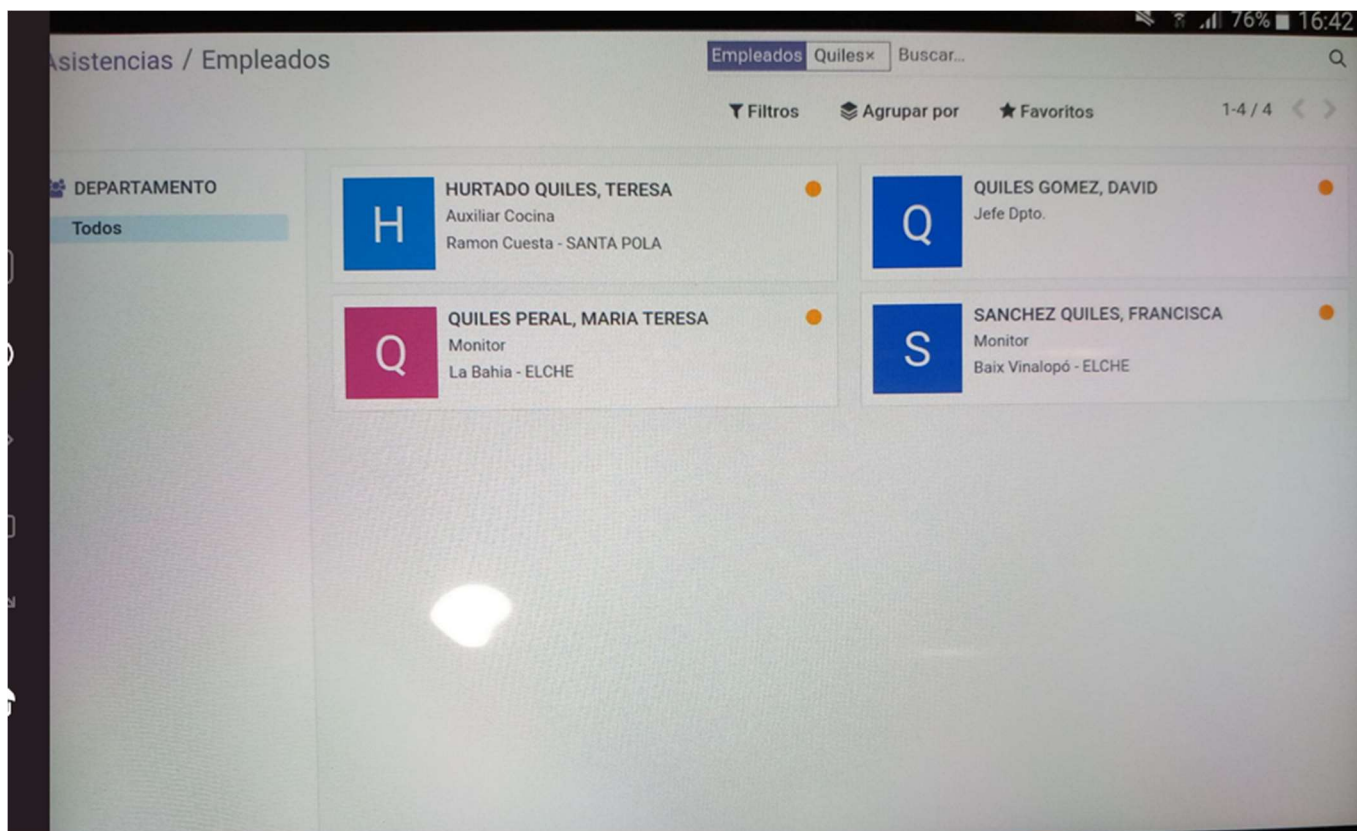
76% 16:42

Asistencias / Empleados

Empleados Quiles× Buscar...

Filtros Agrupar por Favoritos 1-4 / 4

DEPARTAMENTO
Todos

H
HURTADO QUILES, TERESA
Auxiliar Cocina
Ramon Cuesta - SANTA POLA

Q
QUILES GOMEZ, DAVID
Jefe Dpto.

Q
QUILES PERAL, MARIA TERESA
Monitor
La Bahia - ELCHE

S
SANCHEZ QUILES, FRANCISCA
Monitor
Baix Vinalopó - ELCHE